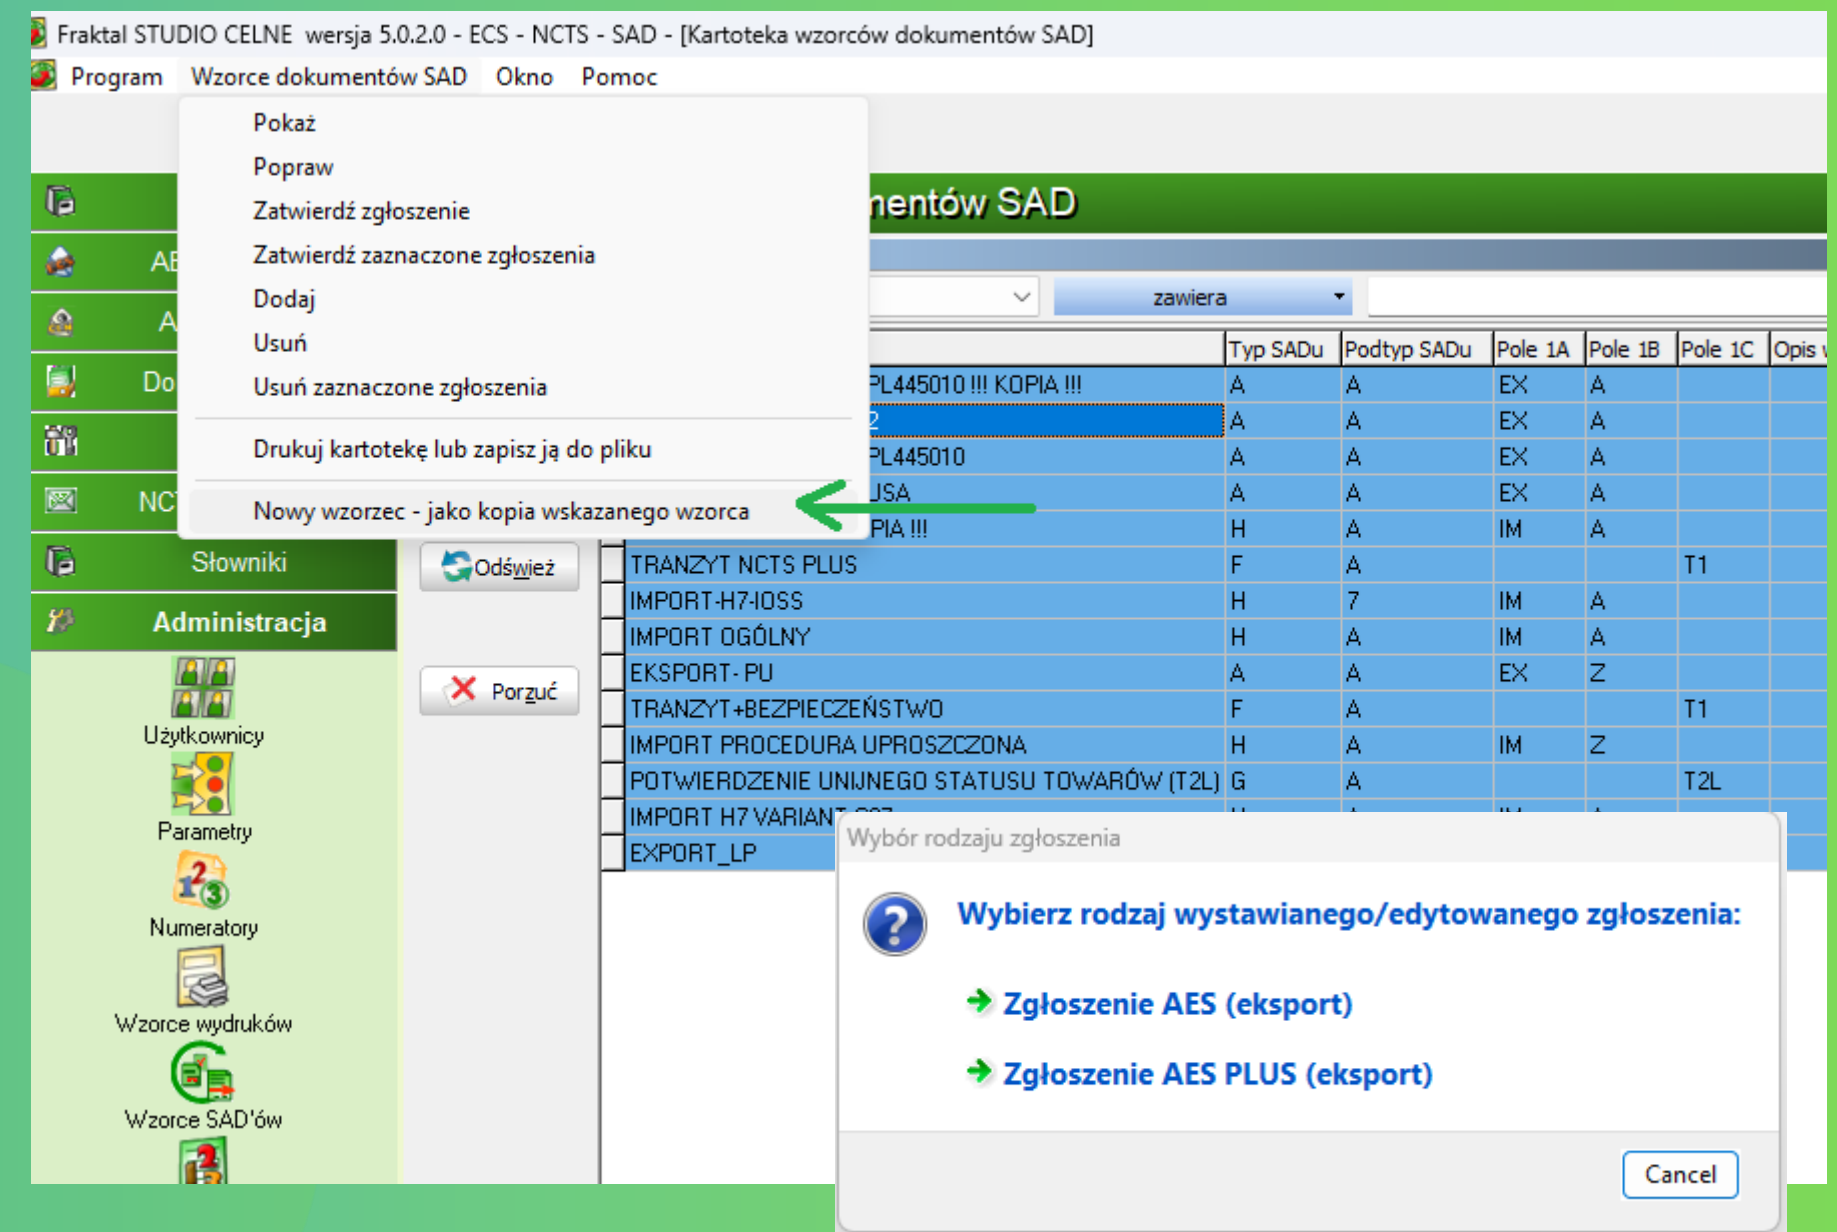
Fraktal STUDIO CELNE wersja 5.0.2.0 - ECS - NCTS - SAD - [Kartoteka wzorców dokumentów SAD]

Program Wzorce dokumentów SAD Okno Pomoc

Pokaż
Popraw
Zatwierdź zgłoszenie
Zatwierdź zaznaczone zgłoszenia
Dodaj
Usuń
Usuń zaznaczone zgłoszenia
Drukuj kartotekę lub zapisz ją do pliku
Nowy wzorzec - jako kopia wskazanego wzorca

AE
A
Do
NC
Słowniki
Administracja
Użytkownicy
Parametry
Numeratory
Wzorce wydruków
Wzorce SAD'ów

nentów SAD

zawiera

Odśwież
Porzuć

| | Typ SADu | Podtyp SADu | Pole 1A | Pole 1B | Pole 1C | Opis |
|---|---|---|---|---|---|---|
| PL445010 !!! KOPIA !!! | A | A | EX | A | | |
| 2 | A | A | EX | A | | |
| PL445010 | A | A | EX | A | | |
| USA | A | A | EX | A | | |
| PIA !!! | H | A | IM | A | | |
| TRANZYT NCTS PLUS | F | A | | | T1 | |
| IMPORT-H7-IOSS | H | 7 | IM | A | | |
| IMPORT OGÓLNY | H | A | IM | A | | |
| EKSPORT- PU | A | A | EX | Z | | |
| TRANZYT+BEZPIECZEŃSTWO | F | A | | | T1 | |
| IMPORT PROCEDURA UPROSZCZONA | H | A | IM | Z | | |
| POTWIERDZENIE UNIJNEGO STATUSU TOWARÓW (T2L) | G | A | | | T2L | |
| IMPORT H7 VARIANT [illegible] | | | | | | |
| EXPORT_LP | | | | | | |

Wybór rodzaju zgłoszenia

Wybierz rodzaj wystawianego/edytowanego zgłoszenia:

Zgłoszenie AES (eksport)

Zgłoszenie AES PLUS (eksport)

Cancel